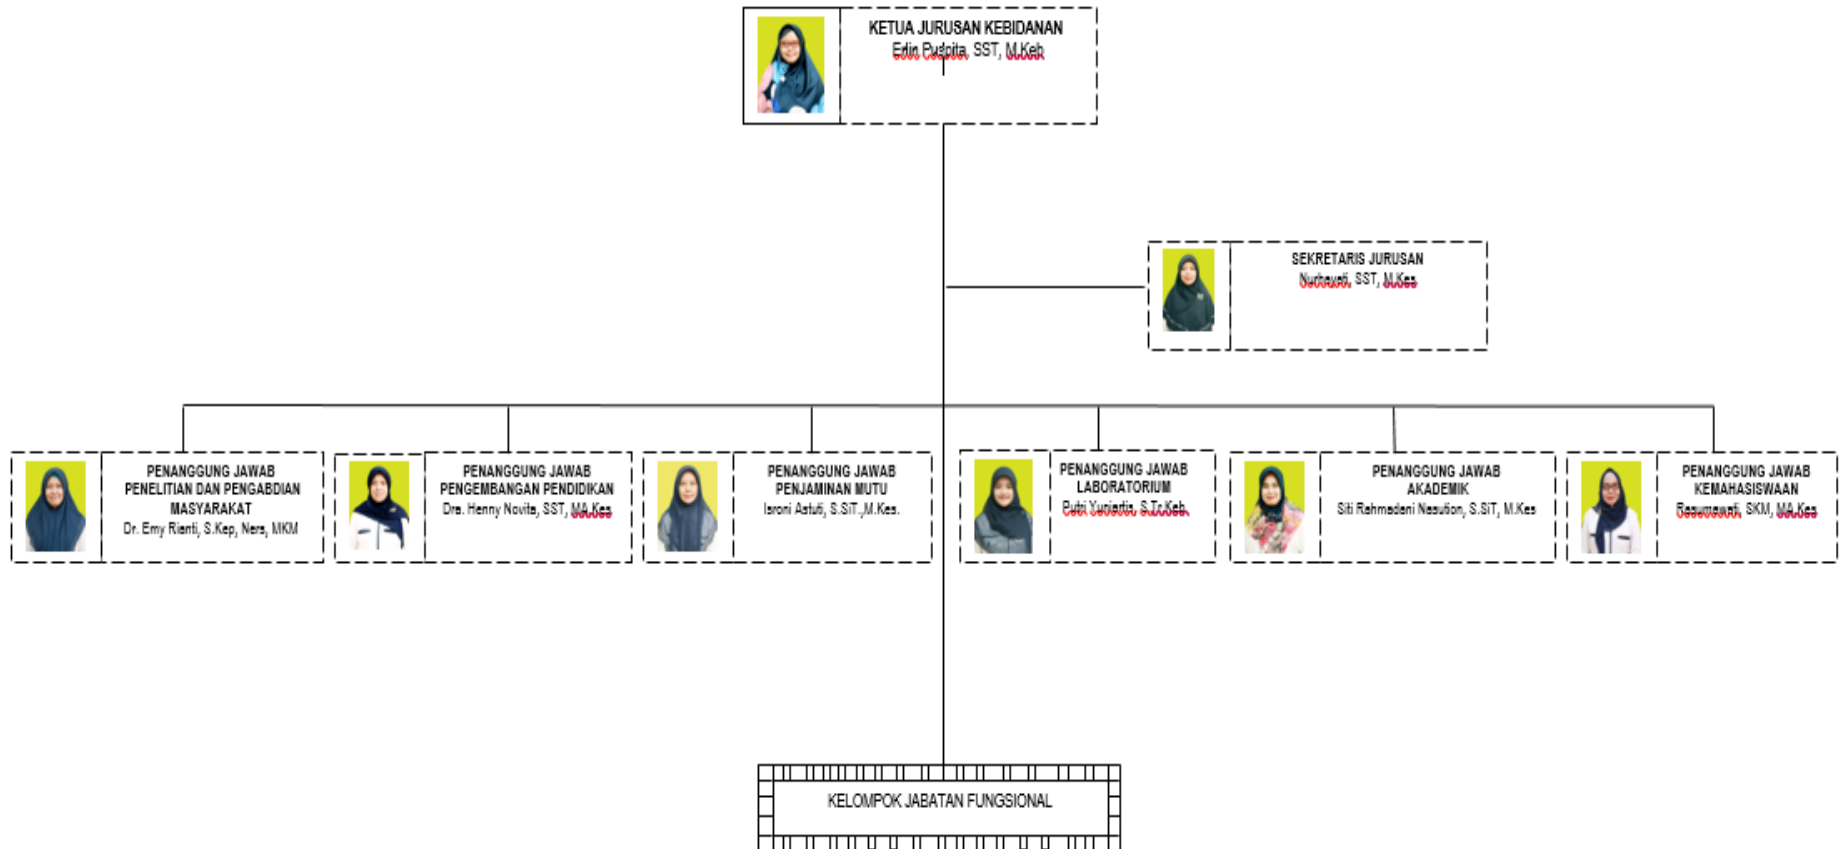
KETUA JURUSAN KEBIDANAN
Erlin Puspita, SST, M.Keb

SEKRETARIS JURUSAN
Nurhayati, SST, M.Kes

PENANGGUNG JAWAB PENELITIAN DAN PENGABDIAN MASYARAKAT
Dr. Emy Rianti, S.Kep, Ners, MKM

PENANGGUNG JAWAB PENGEMBANGAN PENDIDIKAN
Dra. Henny Novita, SST, MA.Kes

PENANGGUNG JAWAB PENJAMINAN MUTU
Isroni Astuti, S.SiT.,M.Kes.

PENANGGUNG JAWAB LABORATORIUM
Putri Yuniartis, S.Tr.Keb

PENANGGUNG JAWAB AKADEMIK
Siti Rahmadani Nasution, S.SiT, M.Kes

PENANGGUNG JAWAB KEMAHASISWAAN
Rasumawati, SKM, MA.Kes

KELOMPOK JABATAN FUNGSIONAL